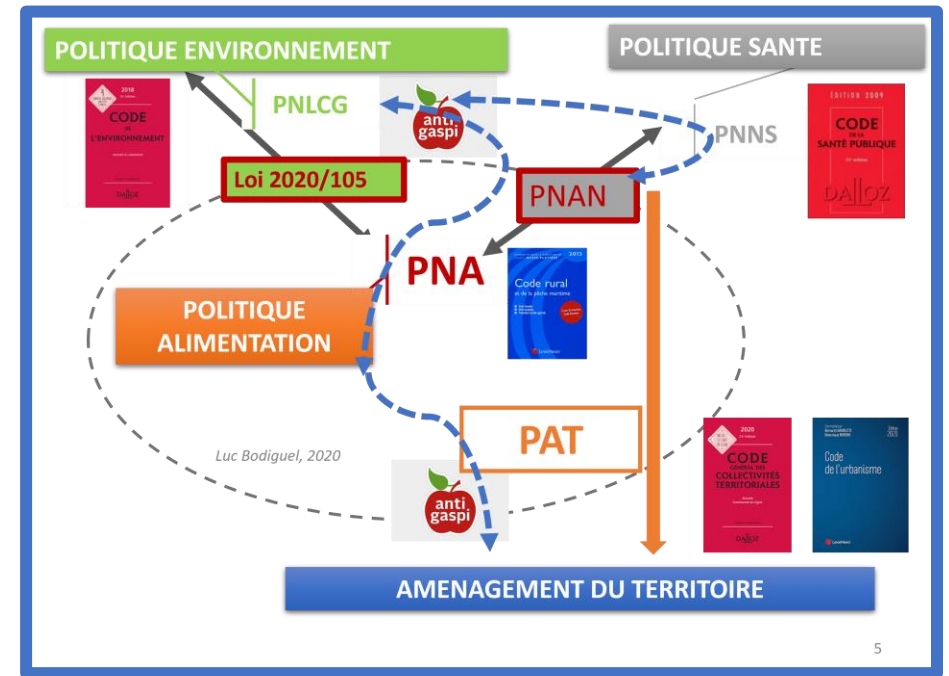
POLITIQUE ENVIRONNEMENT

POLITIQUE SANTE

2018
CODE DE L'ENVIRONNEMENT
DALLOZ

PNLCG

anti gaspi

PNNS

ÉDITION 2009
CODE DE LA SANTÉ PUBLIQUE
DALLOZ

Loi 2020/105

PNAN

PNA

Code rural et de la pêche maritime
2015

POLITIQUE ALIMENTATION

PAT

Luc Bodiguel, 2020

anti gaspi

2020
CODE GÉNÉRAL DES COLLECTIVITÉS TERRITORIALES
DALLOZ

Code de l'urbanisme

AMENAGEMENT DU TERRITOIRE

5